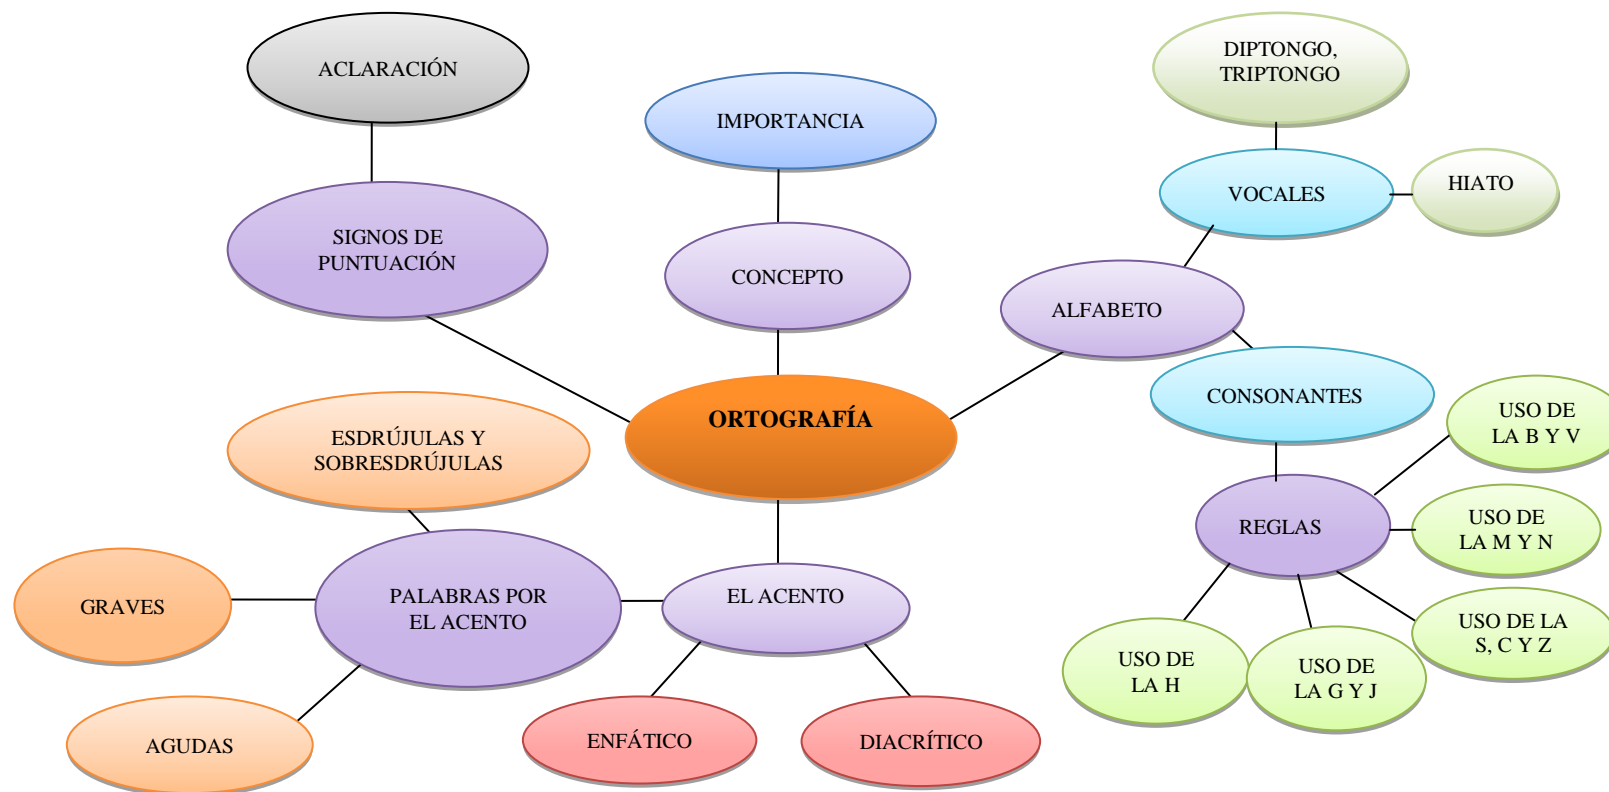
ORTOGRAFÍA

IMPORTANCIA

CONCEPTO

ACLARACIÓN

SIGNOS DE PUNTUACIÓN

DIPTONGO, TRIPTONGO

VOCALES

HIATO

ALFABETO

CONSONANTES

REGLAS

USO DE LA B Y V

USO DE LA M Y N

USO DE LA S, C Y Z

USO DE LA G Y J

USO DE LA H

ESDRÚJULAS Y SOBRESDRÚJULAS

GRAVES

PALABRAS POR EL ACENTO

AGUDAS

EL ACENTO

ENFÁTICO

DIACRÍTICO